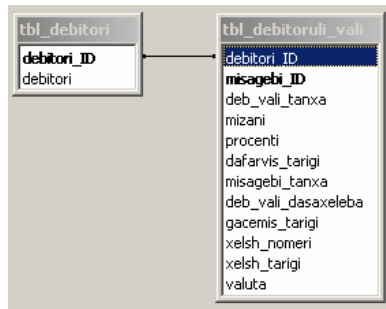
tbl_debitori
debitori_ID
debitori

tbl_debitoruli_vali
debitori_ID
misagebi_ID
deb_vali_tanxa
mizani
procenti
dafarvis_tarigi
misagebi_tanxa
deb_vali_dasaxeleba
gacemis_tarigi
xelsh_nomeri
xelsh_tarigi
valuta